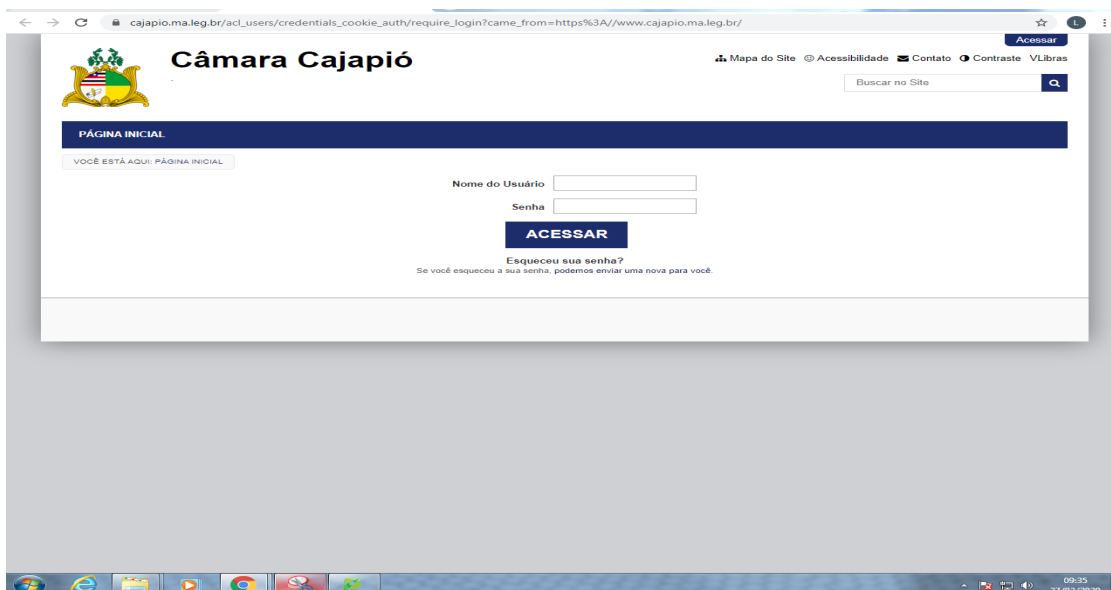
cajapio.ma.leg.br/acl_users/credentials_cookie_auth/require_login?came_from=https%3A//www.cajapio.ma.leg.br/

L

Acessar

Câmara Cajapió

Mapa do Site Acessibilidade Contato Contraste VLibras

Buscar no Site

PÁGINA INICIAL

VOCÊ ESTÁ AQUI: PÁGINA INICIAL

Nome do Usuário

Senha

ACESSAR

Esqueceu sua senha?
Se você esqueceu a sua senha, podemos enviar uma nova para você.

09:35
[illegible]